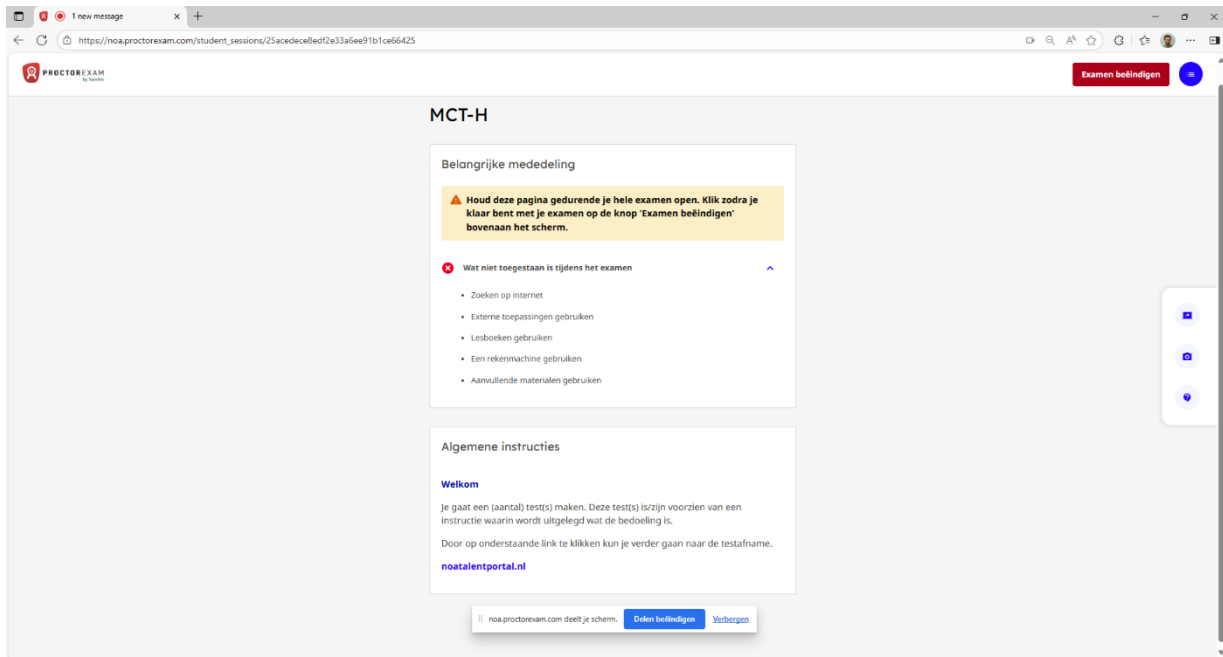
1 new message

https://noa.proctorexam.com/student_sessions/25acedece8edf2e33a6ee91b1ce66425

PROCTOREXAM by Surpass

Examen beëindigen

MCT-H

Belangrijke mededeling

Houd deze pagina gedurende je hele examen open. Klik zodra je klaar bent met je examen op de knop 'Examen beëindigen' bovenaan het scherm.

Wat niet toegestaan is tijdens het examen

- Zoeken op internet
- Externe toepassingen gebruiken
- Lesboeken gebruiken
- Een rekenmachine gebruiken
- Aanvullende materialen gebruiken

Algemene instructies

Welkom

Je gaat een (aantal) test(s) maken. Deze test(s) is/zijn voorzien van een instructie waarin wordt uitgelegd wat de bedoeling is.

Door op onderstaande link te klikken kun je verder gaan naar de testafname.

noatalentportal.nl

noa.proctorexam.com deelt je scherm. Delen beëindigen Verbergen